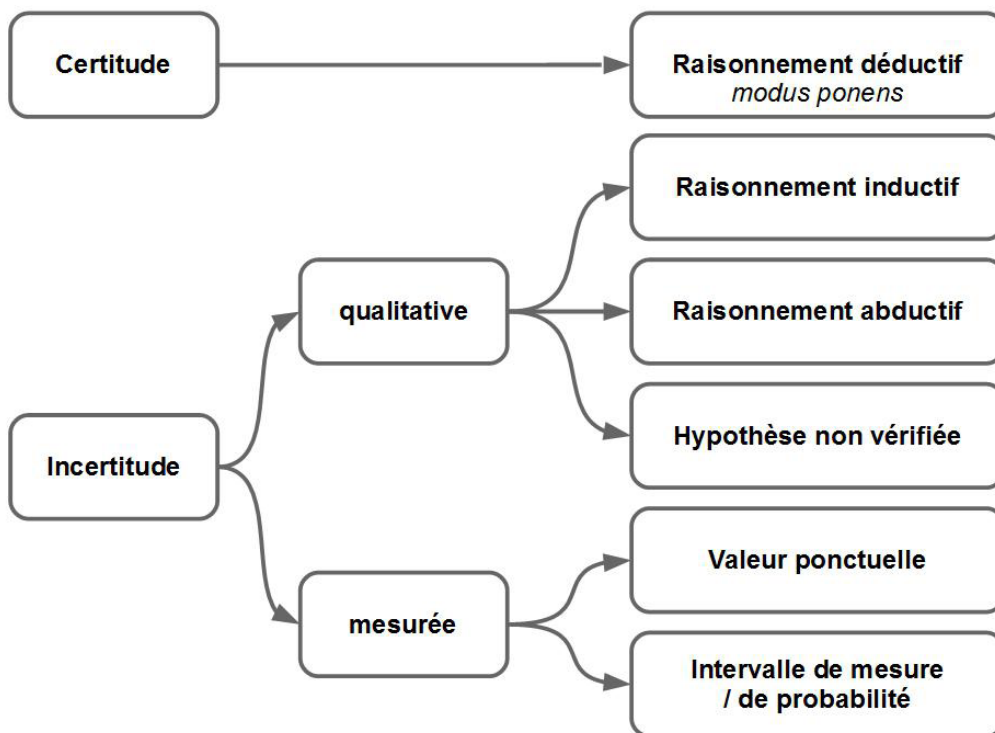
Certitude

Raisonnement déductif
*modus ponens*

Incertitude

qualitative

Raisonnement inductif

Raisonnement abductif

Hypothèse non vérifiée

mesurée

Valeur ponctuelle

Intervalle de mesure / de probabilité